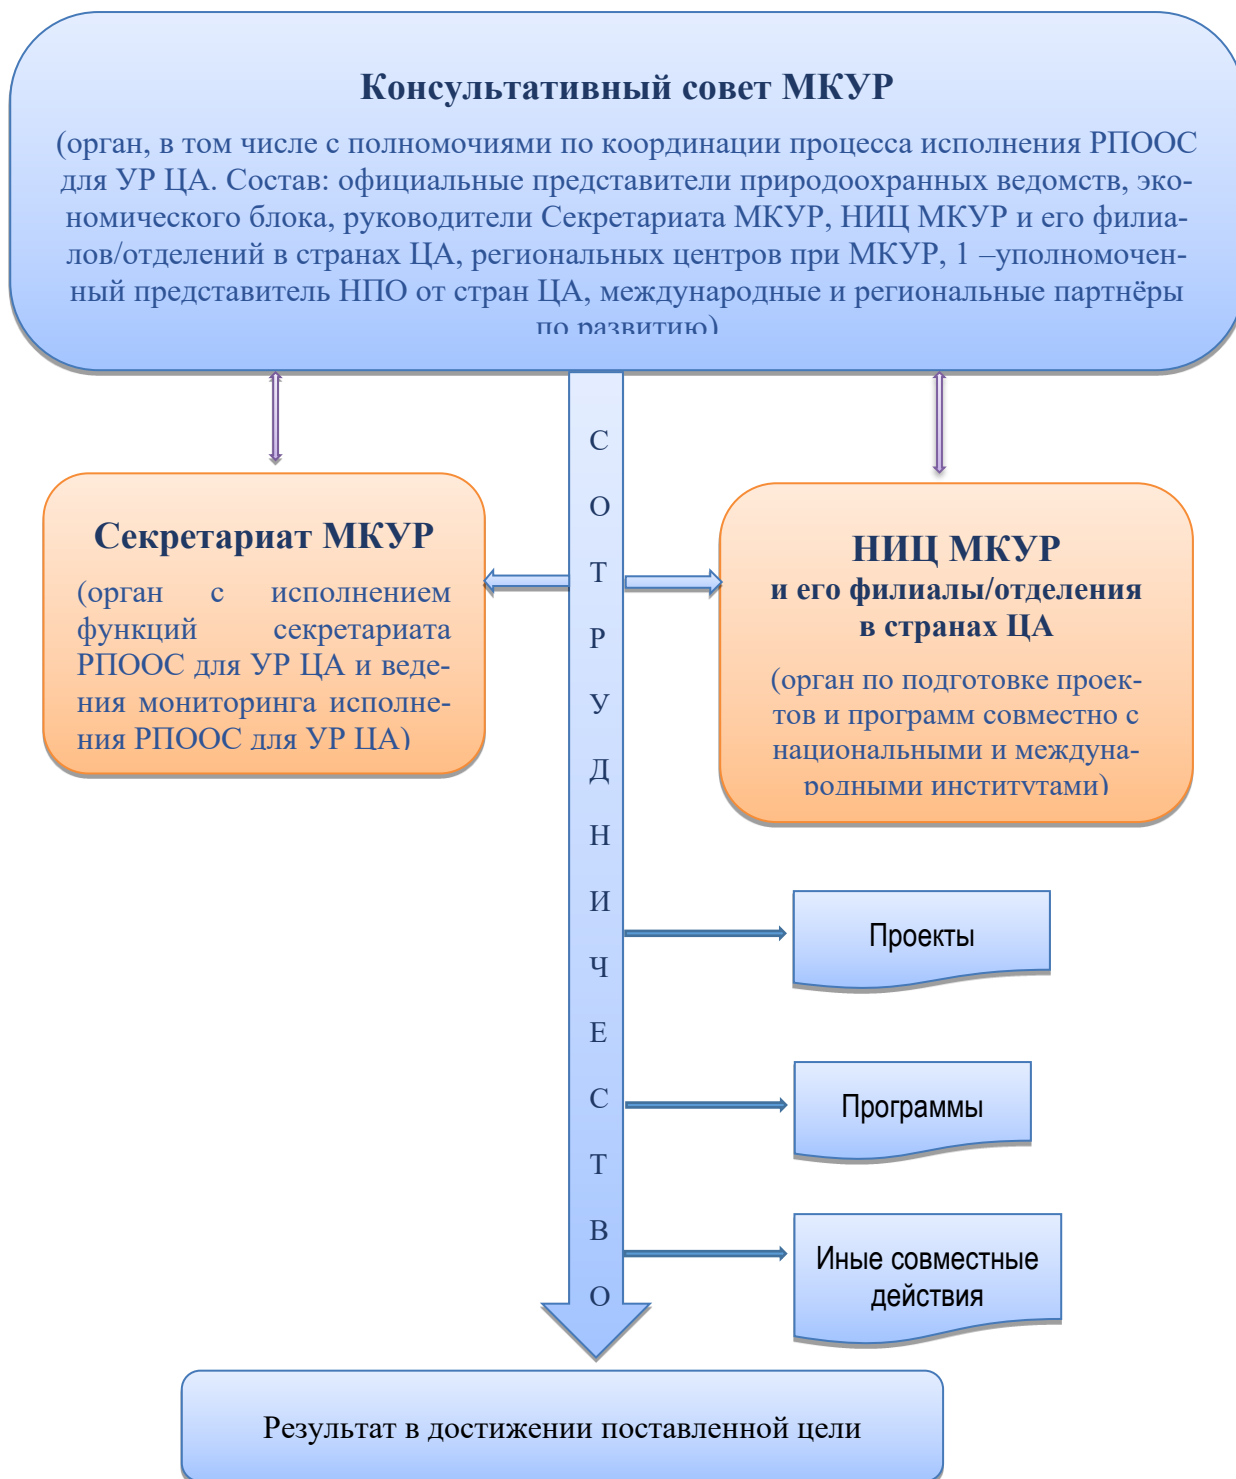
Консультативный совет МКУР

(орган, в том числе с полномочиями по координации процесса исполнения РПООС для УР ЦА. Состав: официальные представители природоохранных ведомств, экономического блока, руководители Секретариата МКУР, НИЦ МКУР и его филиалов/отделений в странах ЦА, региональных центров при МКУР, 1 –уполномоченный представитель НПО от стран ЦА, международные и региональные партнёры по развитию)

Секретариат МКУР

(орган с исполнением функций секретариата РПООС для УР ЦА и ведения мониторинга исполнения РПООС для УР ЦА)

С О Т Р У Д Н И Ч Е С Т В О

НИЦ МКУР
и его филиалы/отделения в странах ЦА

(орган по подготовке проектов и программ совместно с национальными и международными институтами)

Проекты

Программы

Иные совместные действия

Результат в достижении поставленной цели